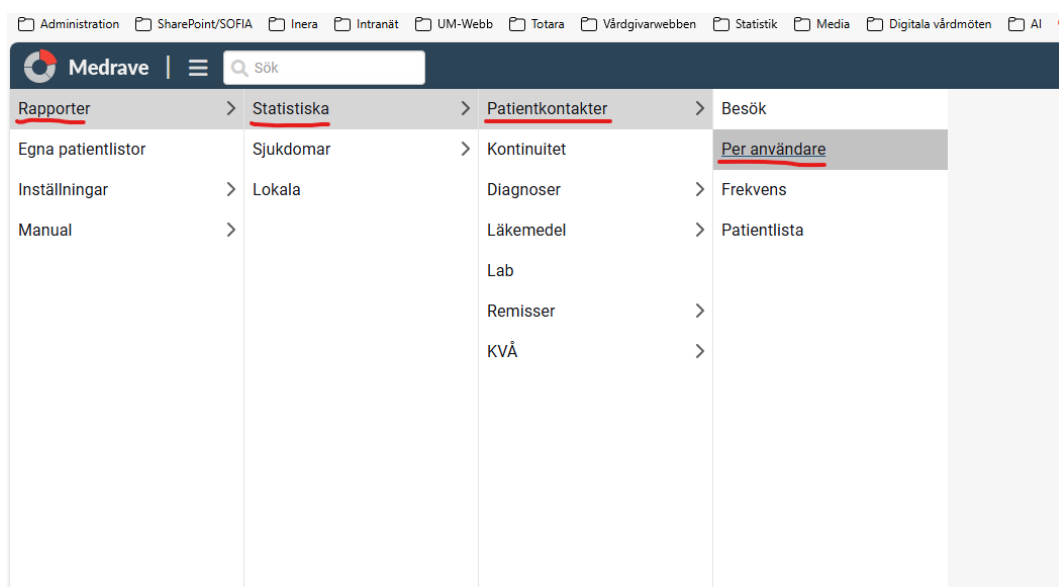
Administration SharePoint/SOFIA Inera Intranät UM-Webb Totara Vårdgivarwebben Statistik Media Digitala vårdmöten AI

Medrave

Sök

Rapporter
Egna patientlistor
Inställningar
Manual

Statistiska
Sjukdomar
Lokala

Patientkontakter
Kontinuitet
Diagnoser
Läkemedel
Lab
Remisser
KVÅ

Besök
Per användare
Frekvens
Patientlista